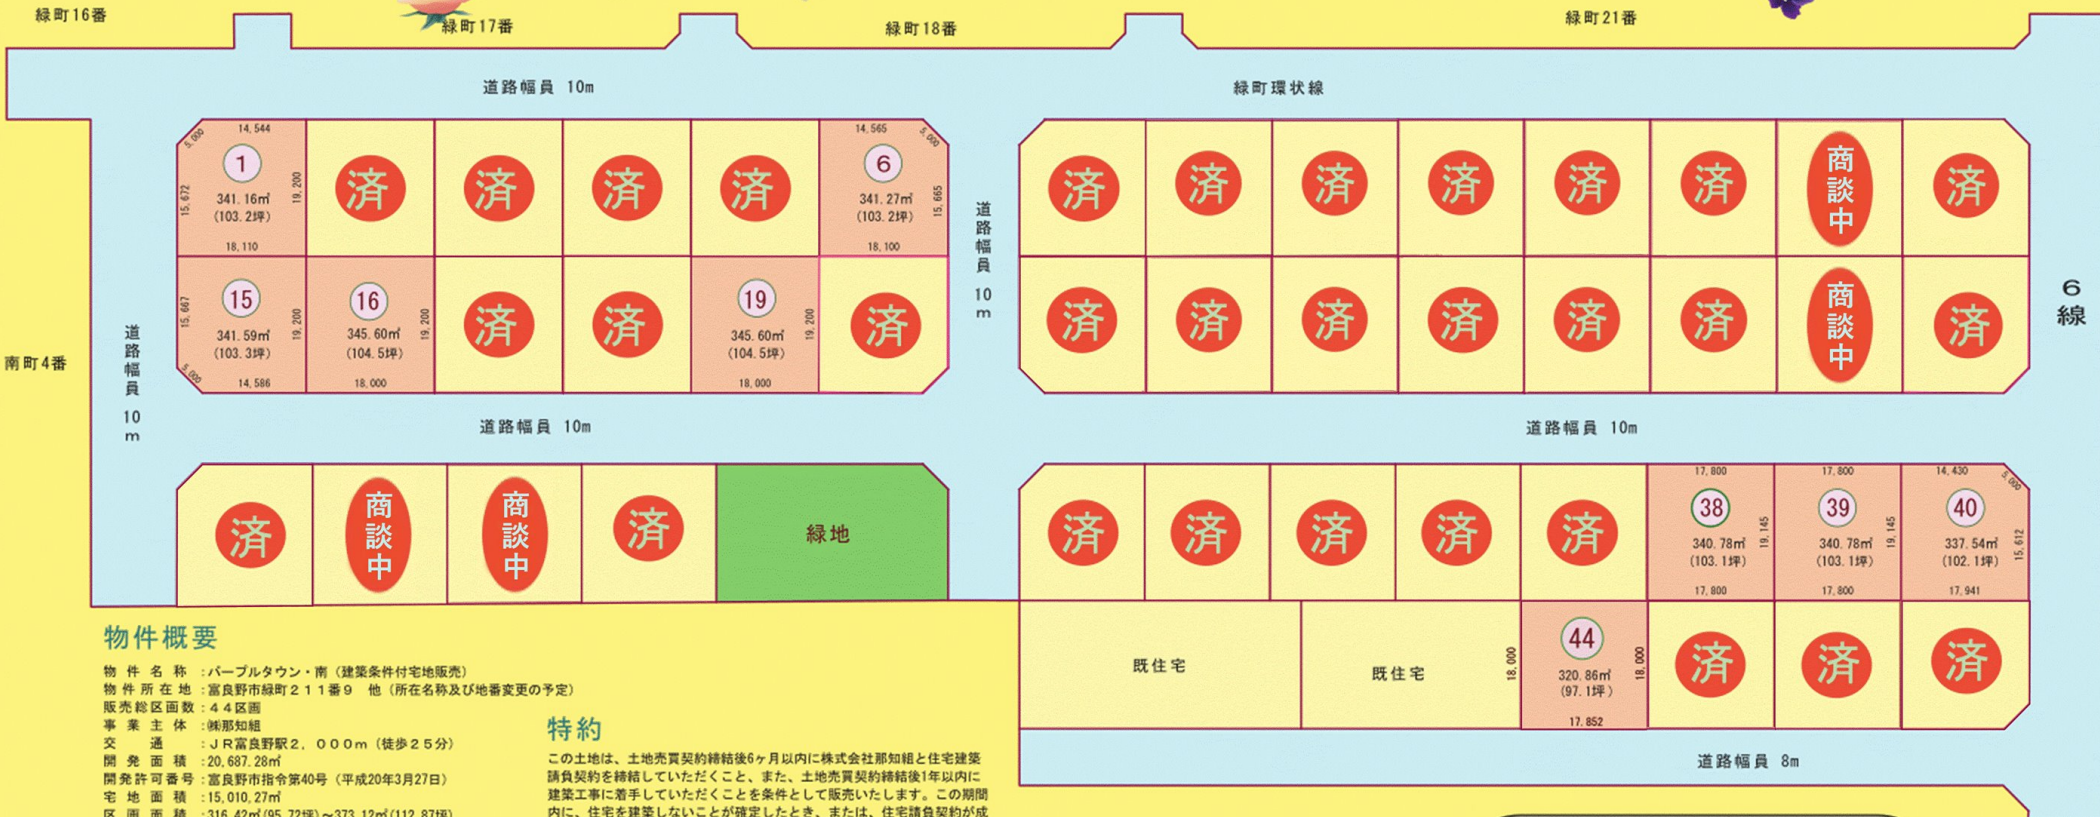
緑町16番
緑町17番
緑町18番
緑町21番

道路幅員 10m

緑町環状線

南町4番

道路幅員 10m

道路幅員 10m

6線

14,544
5,000
1
15,672
341.16㎡
(103.2坪)
19,200
18,110

済
済
済
済

14,565
5,000
6
341.27㎡
(103.2坪)
15,665
18,100

15
15,667
341.59㎡
(103.3坪)
19,200
5,000
14,586

16
345.60㎡
(104.5坪)
19,200
18,000

済
済

19
345.60㎡
(104.5坪)
19,200
18,000

済

済 済 済 済 済 済 商談中 済
済 済 済 済 済 済 商談中 済

道路幅員 10m

道路幅員 10m

済 商談中 商談中 済 緑地

済 済 済 済 済

17,800
38
340.78㎡
(103.1坪)
19,145
17,800

17,800
39
340.78㎡
(103.1坪)
19,145
17,800

14,430
5,000
40
337.54㎡
(102.1坪)
15,612
17,941

既住宅
既住宅

18,000
44
320.86㎡
(97.1坪)
18,000
17,852

済 済 済

道路幅員 8m

物件概要
物件名称 :パープルタウン・南 (建築条件付宅地販売)
物件所在地 :富良野市緑町211番9 他 (所在名称及び地番変更の予定)
販売総区画数 :44区画
事業主体 :㈱那知組
交通 :JR富良野駅2,000m (徒歩25分)
開発面積 :20,687.28㎡
開発許可番号 :富良野市指令第40号 (平成20年3月27日)
宅地面積 :15,010.27㎡
区画面積 :316.42㎡(95.72坪)~373.12㎡(112.87坪)

特約
この土地は、土地売買契約締結後6ヶ月以内に株式会社那知組と住宅建築請負契約を締結していただくこと、また、土地売買契約締結後1年以内に建築工事に着手していただくことを条件として販売いたします。この期間内に、住宅を建築しないことが確定したとき、または、住宅請負契約が成